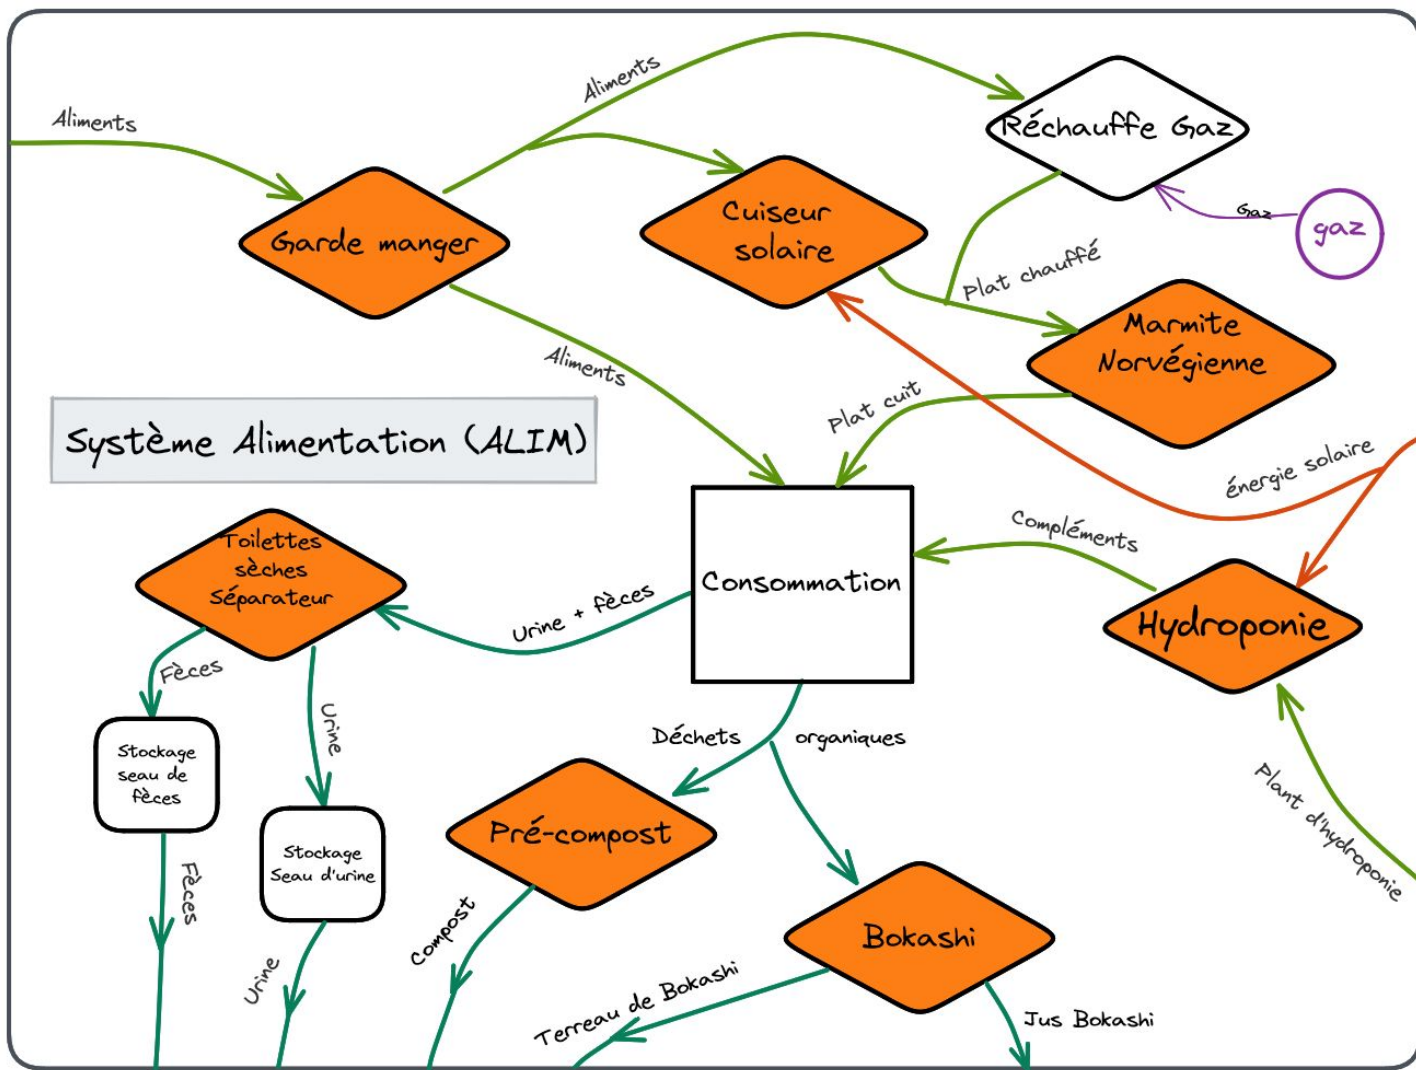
Aliments

Aliments

Réchauffe Gaz

Garde manger

Cuiseur solaire

Gaz

gaz

Plat chauffé

Marmite Norvégienne

Aliments

Système Alimentation (ALIM)

Plat cuit

énergie solaire

Consommation

Compléments

Toilettes sèches Séparateur

Urine + fèces

Hydroponie

Fèces

Urine

Stockage seau de fèces

Déchets organiques

Plant d'hydroponie

Stockage Seau d'urine

Pré-compost

Fèces

Bokashi

Compost

Urine

Terreau de Bokashi

Jus Bokashi